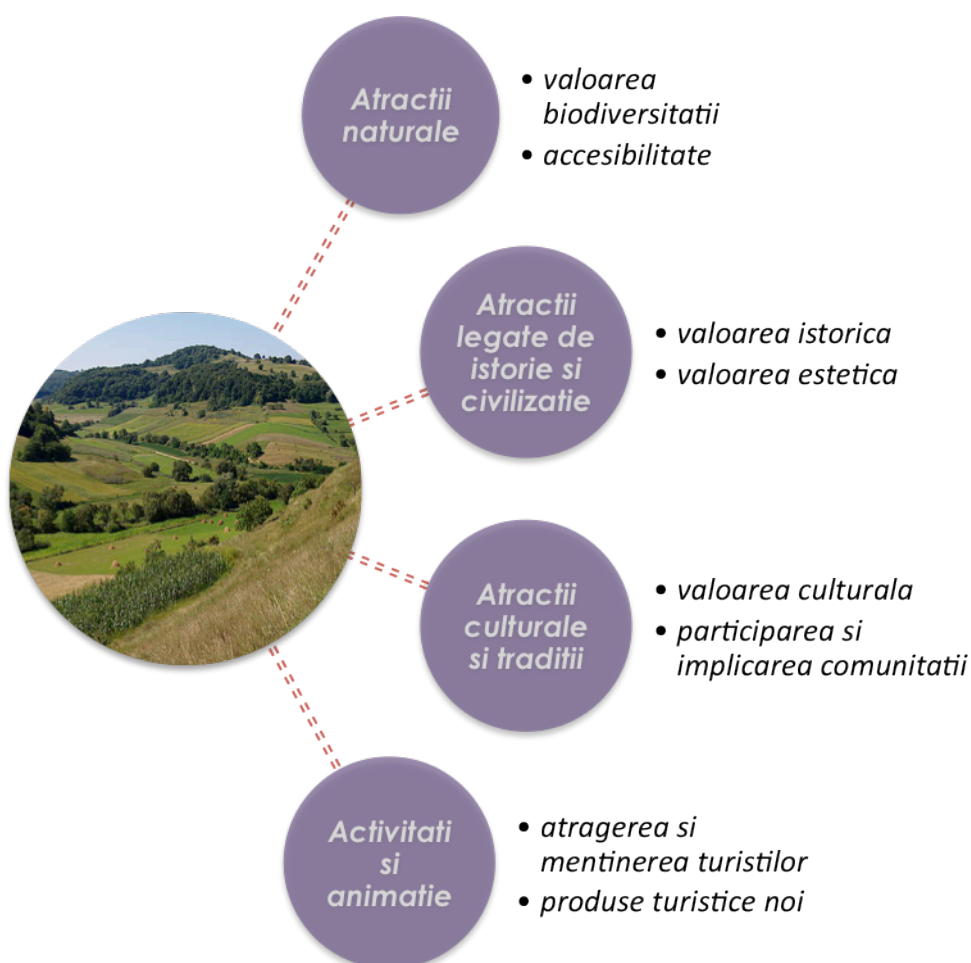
Atractii naturale

• valoarea biodiversitatii
• accesibilitate

Atractii legate de istorie si civilizatie

• valoarea istorica
• valoarea estetica

Atractii culturale si traditii

• valoarea culturala
• participarea si implicarea comunitatii

Activitati si animatie

• atragerea si mentinerea turistilor
• produse turistice noi